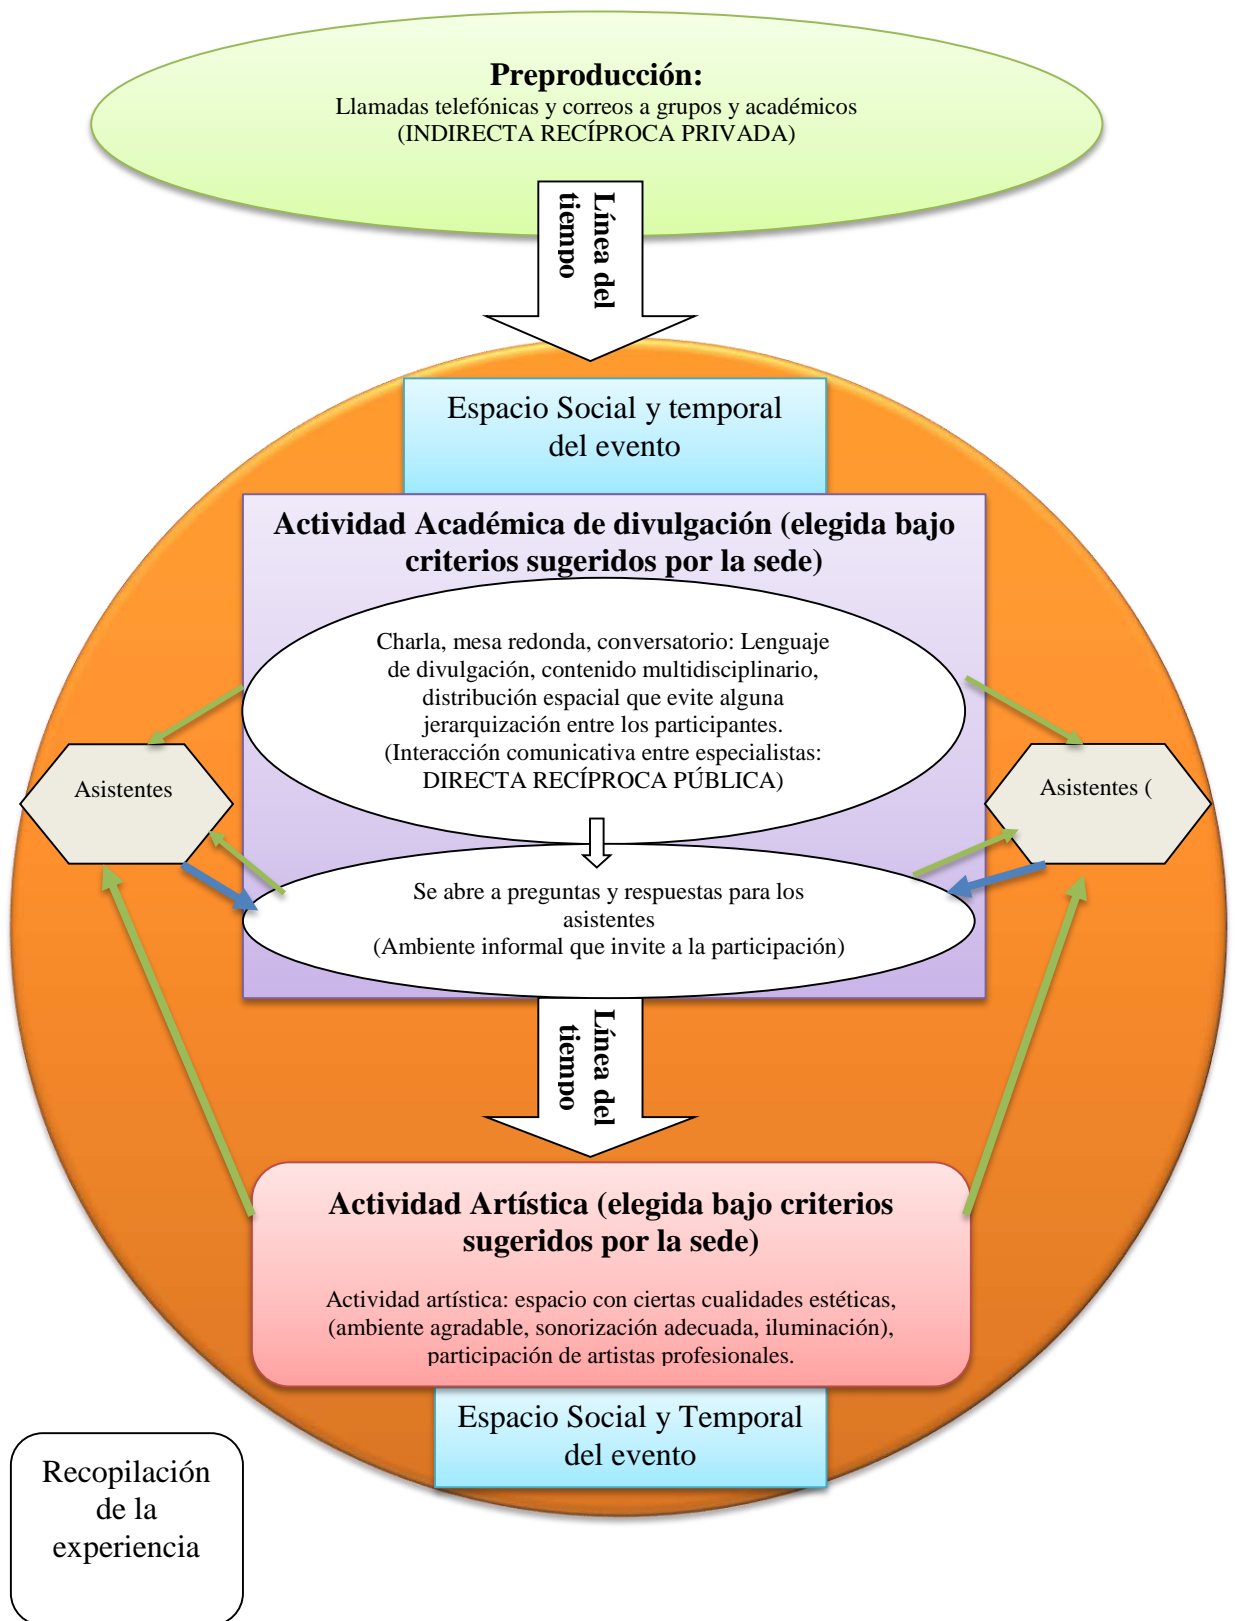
**Preproducción:**
Llamadas telefónicas y correos a grupos y académicos
(INDIRECTA RECÍPROCA PRIVADA)

Línea del tiempo

Espacio Social y temporal del evento

**Actividad Académica de divulgación (elegida bajo criterios sugeridos por la sede)**

Charla, mesa redonda, conversatorio: Lenguaje de divulgación, contenido multidisciplinario, distribución espacial que evite alguna jerarquización entre los participantes.
(Interacción comunicativa entre especialistas: DIRECTA RECÍPROCA PÚBLICA)

Asistentes

Asistentes (

Se abre a preguntas y respuestas para los asistentes
(Ambiente informal que invite a la participación)

Línea del tiempo

**Actividad Artística (elegida bajo criterios sugeridos por la sede)**

Actividad artística: espacio con ciertas cualidades estéticas, (ambiente agradable, sonorización adecuada, iluminación), participación de artistas profesionales.

Espacio Social y Temporal del evento

Recopilación de la experiencia